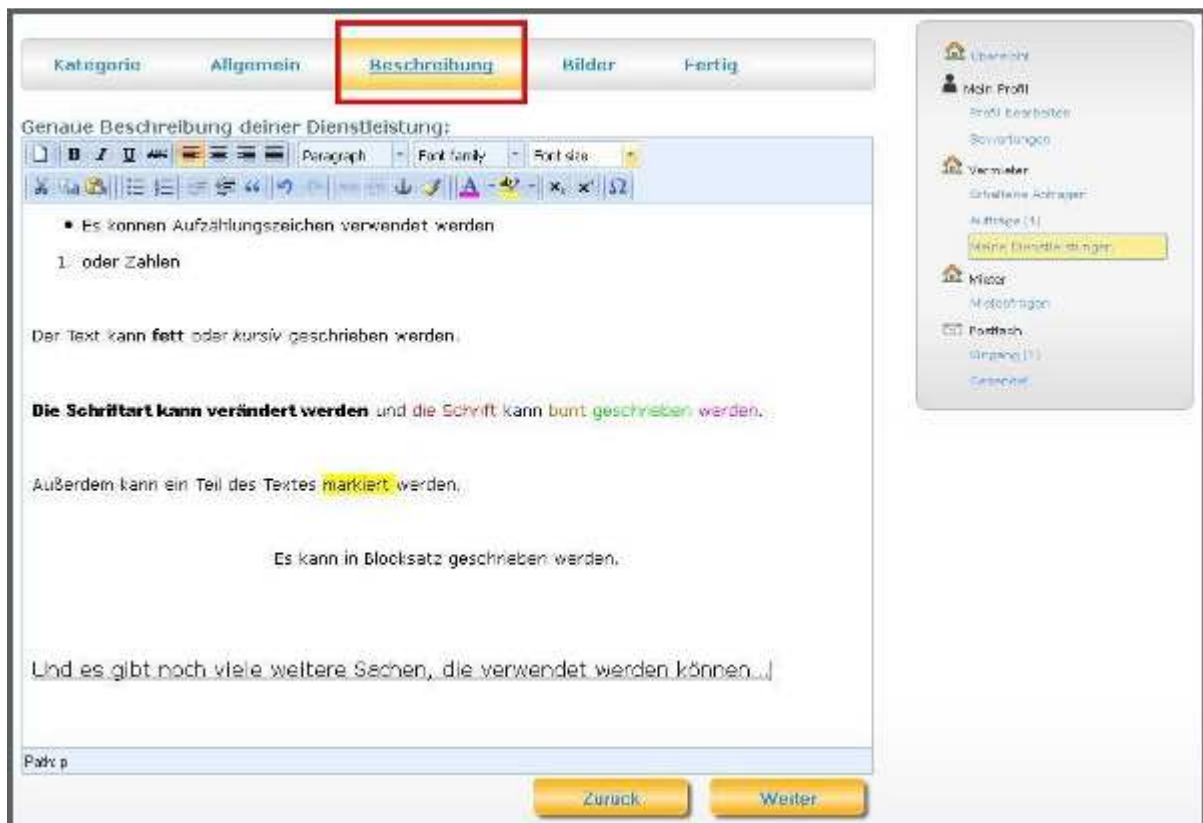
Kategorie Allgemein Beschreibung Bilder Fertig

Genaue Beschreibung deiner Dienstleistung:

Paragraph Font family Font size

• Es können Aufzählungszeichen verwendet werden

1. oder Zahlen

Der Text kann **fett** oder *kursiv* geschrieben werden.

**Die Schriftart kann verändert werden** und die Schrift kann bunt geschrieben werden.

Außerdem kann ein Teil des Textes markiert werden.

Es kann in Blocksatz geschrieben werden.

Und es gibt noch viele weitere Sachen, die verwendet werden können...

Path: p

Zurück Weiter

Übersicht
Mein Profil
Profil bearbeiten
Bewertungen
Vermieter
Erhaltene Anfragen
Aufträge (1)
Meine Dienstleistungen
Mieter
Mietanfragen
Postfach
Eingang (1)
Gesendet